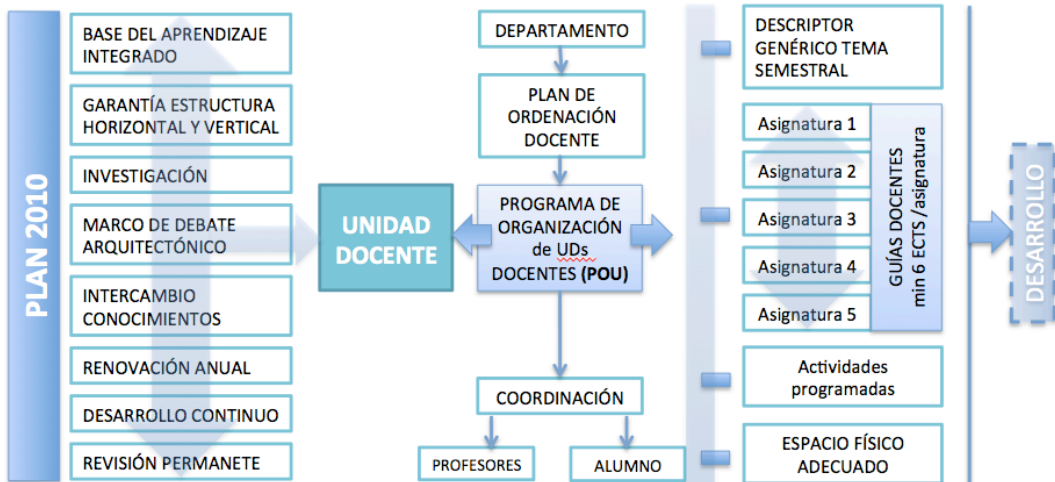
PLAN 2010

BASE DEL APRENDIZAJE INTEGRADO

GARANTÍA ESTRUCTURA HORIZONTAL Y VERTICAL

INVESTIGACIÓN

MARCO DE DEBATE ARQUITECTÓNICO

INTERCAMBIO CONOCIMIENTOS

RENOVACIÓN ANUAL

DESARROLLO CONTINUO

REVISIÓN PERMANETE

UNIDAD DOCENTE

DEPARTAMENTO

PLAN DE ORDENACIÓN DOCENTE

PROGRAMA DE ORGANIZACIÓN de UDs DOCENTES (POU)

COORDINACIÓN

PROFESORES

ALUMNO

DESCRIPTOR GENÉRICO TEMA SEMESTRAL

Asignatura 1

Asignatura 2

Asignatura 3

Asignatura 4

Asignatura 5

GUÍAS DOCENTES min 6 ECTS /asignatura

Actividades programadas

ESPACIO FÍSICO ADECUADO

DESARROLLO